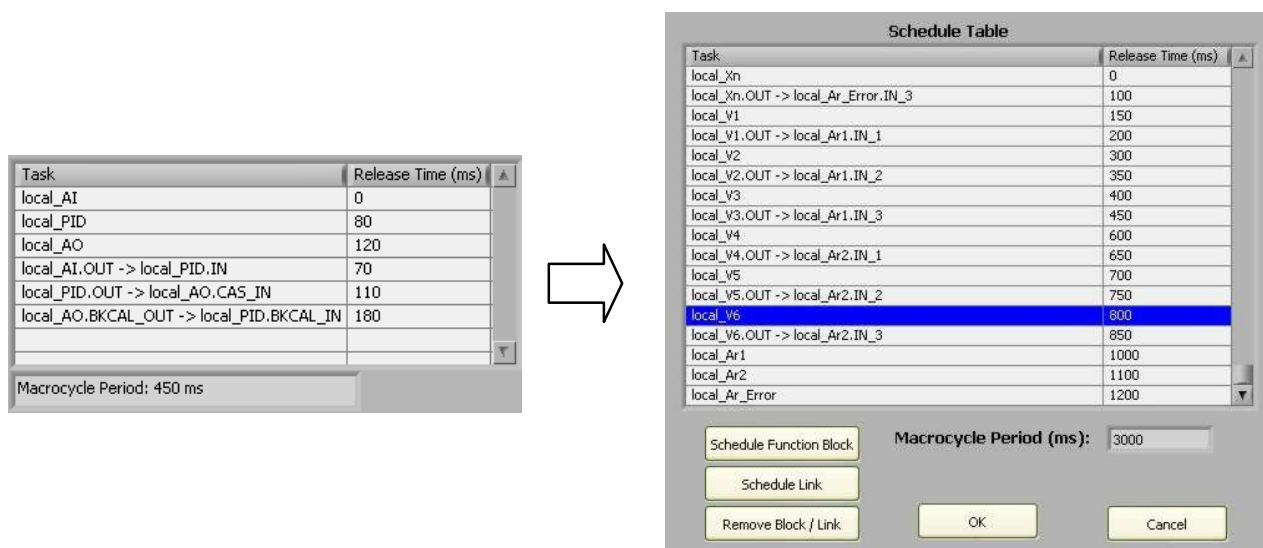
| Task | Release Time (ms) |
|---|---|
| local_AI | 0 |
| local_PID | 80 |
| local_AO | 120 |
| local_AI.OUT -> local_PID.IN | 70 |
| local_PID.OUT -> local_AO.CAS_IN | 110 |
| local_AO.BKCAL_OUT -> local_PID.BKCAL_IN | 180 |

Macrocycle Period: 450 ms

Schedule Table

| Task | Release Time (ms) |
|---|---|
| local_Xn | 0 |
| local_Xn.OUT -> local_Ar_Error.IN_3 | 100 |
| local_V1 | 150 |
| local_V1.OUT -> local_Ar1.IN_1 | 200 |
| local_V2 | 300 |
| local_V2.OUT -> local_Ar1.IN_2 | 350 |
| local_V3 | 400 |
| local_V3.OUT -> local_Ar1.IN_3 | 450 |
| local_V4 | 600 |
| local_V4.OUT -> local_Ar2.IN_1 | 650 |
| local_V5 | 700 |
| local_V5.OUT -> local_Ar2.IN_2 | 750 |
| local_V6 | 800 |
| local_V6.OUT -> local_Ar2.IN_3 | 850 |
| local_Ar1 | 1000 |
| local_Ar2 | 1100 |
| local_Ar_Error | 1200 |

Schedule Function Block

Macrocycle Period (ms): 3000

Schedule Link

Remove Block / Link

OK

Cancel